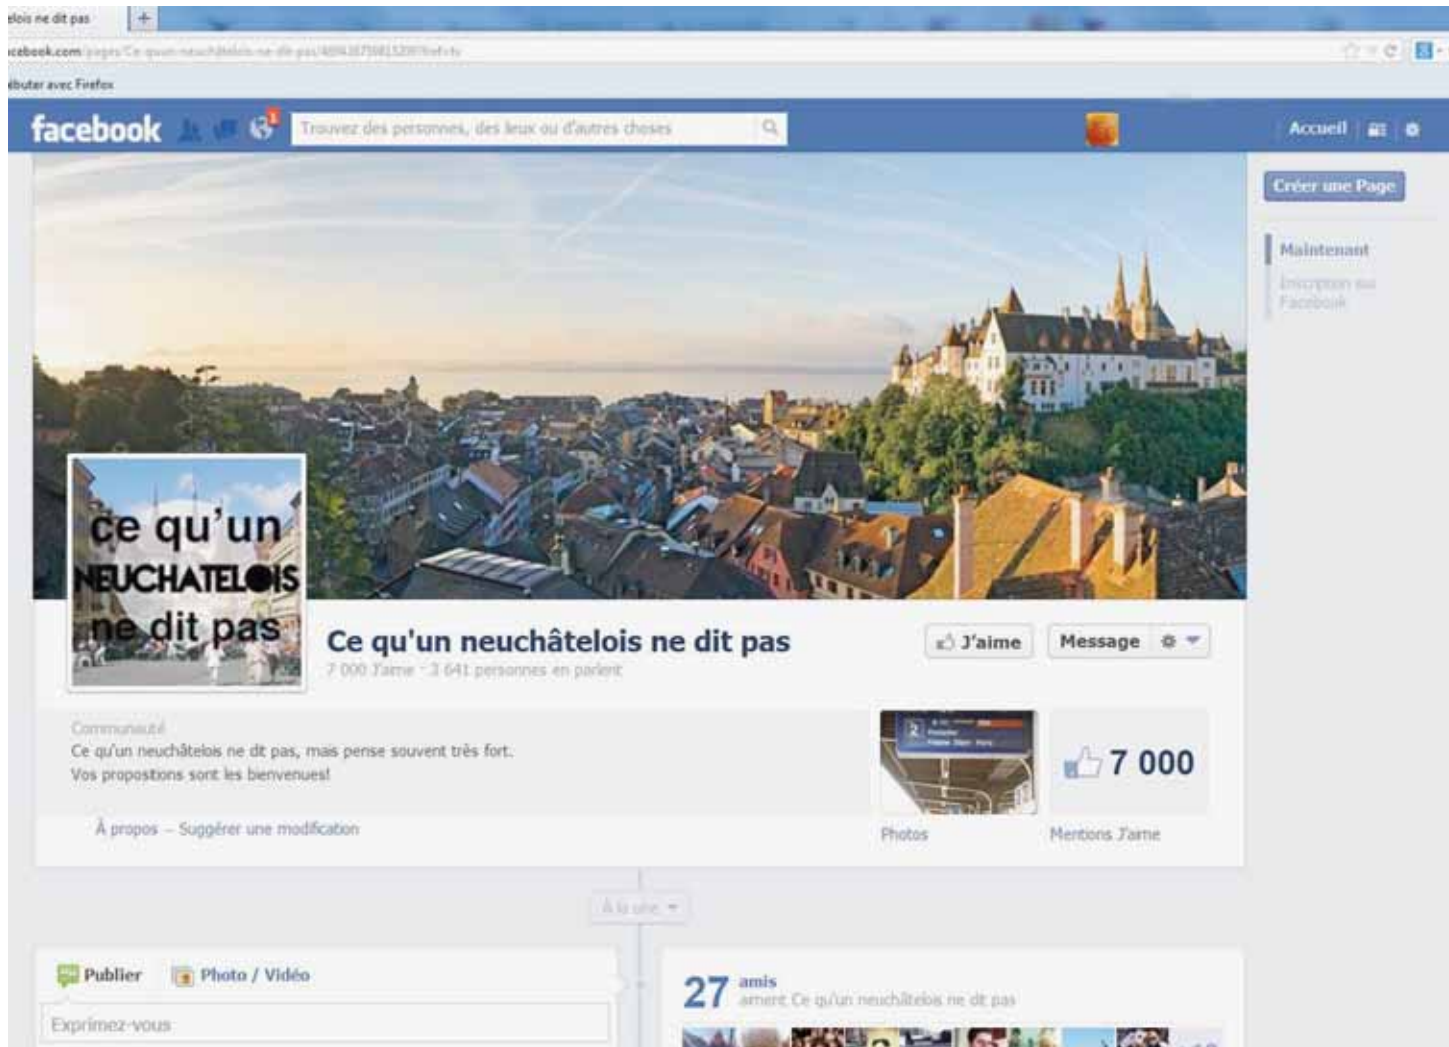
elois ne dit pas

cebook.com/pages/Ce-quun-neuchatelois-ne-dit-pas/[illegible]

ébuter avec Firefox

facebook

Trouvez des personnes, des lieux ou d'autres choses

Accueil

Créer une Page

Maintenant

Inscription sur Facebook

ce qu'un NEUCHATELOIS ne dit pas

Ce qu'un neuchâtelois ne dit pas

7 000 J'aime · 3 641 personnes en parlent

J'aime

Message

Communauté

Ce qu'un neuchâtelois ne dit pas, mais pense souvent très fort.

Vos propositions sont les bienvenues!

À propos – Suggérer une modification

Photos

7 000

Mentions J'aime

À la une

Publier

Photo / Vidéo

Exprimez-vous

27 amis

aiment Ce qu'un neuchâtelois ne dit pas